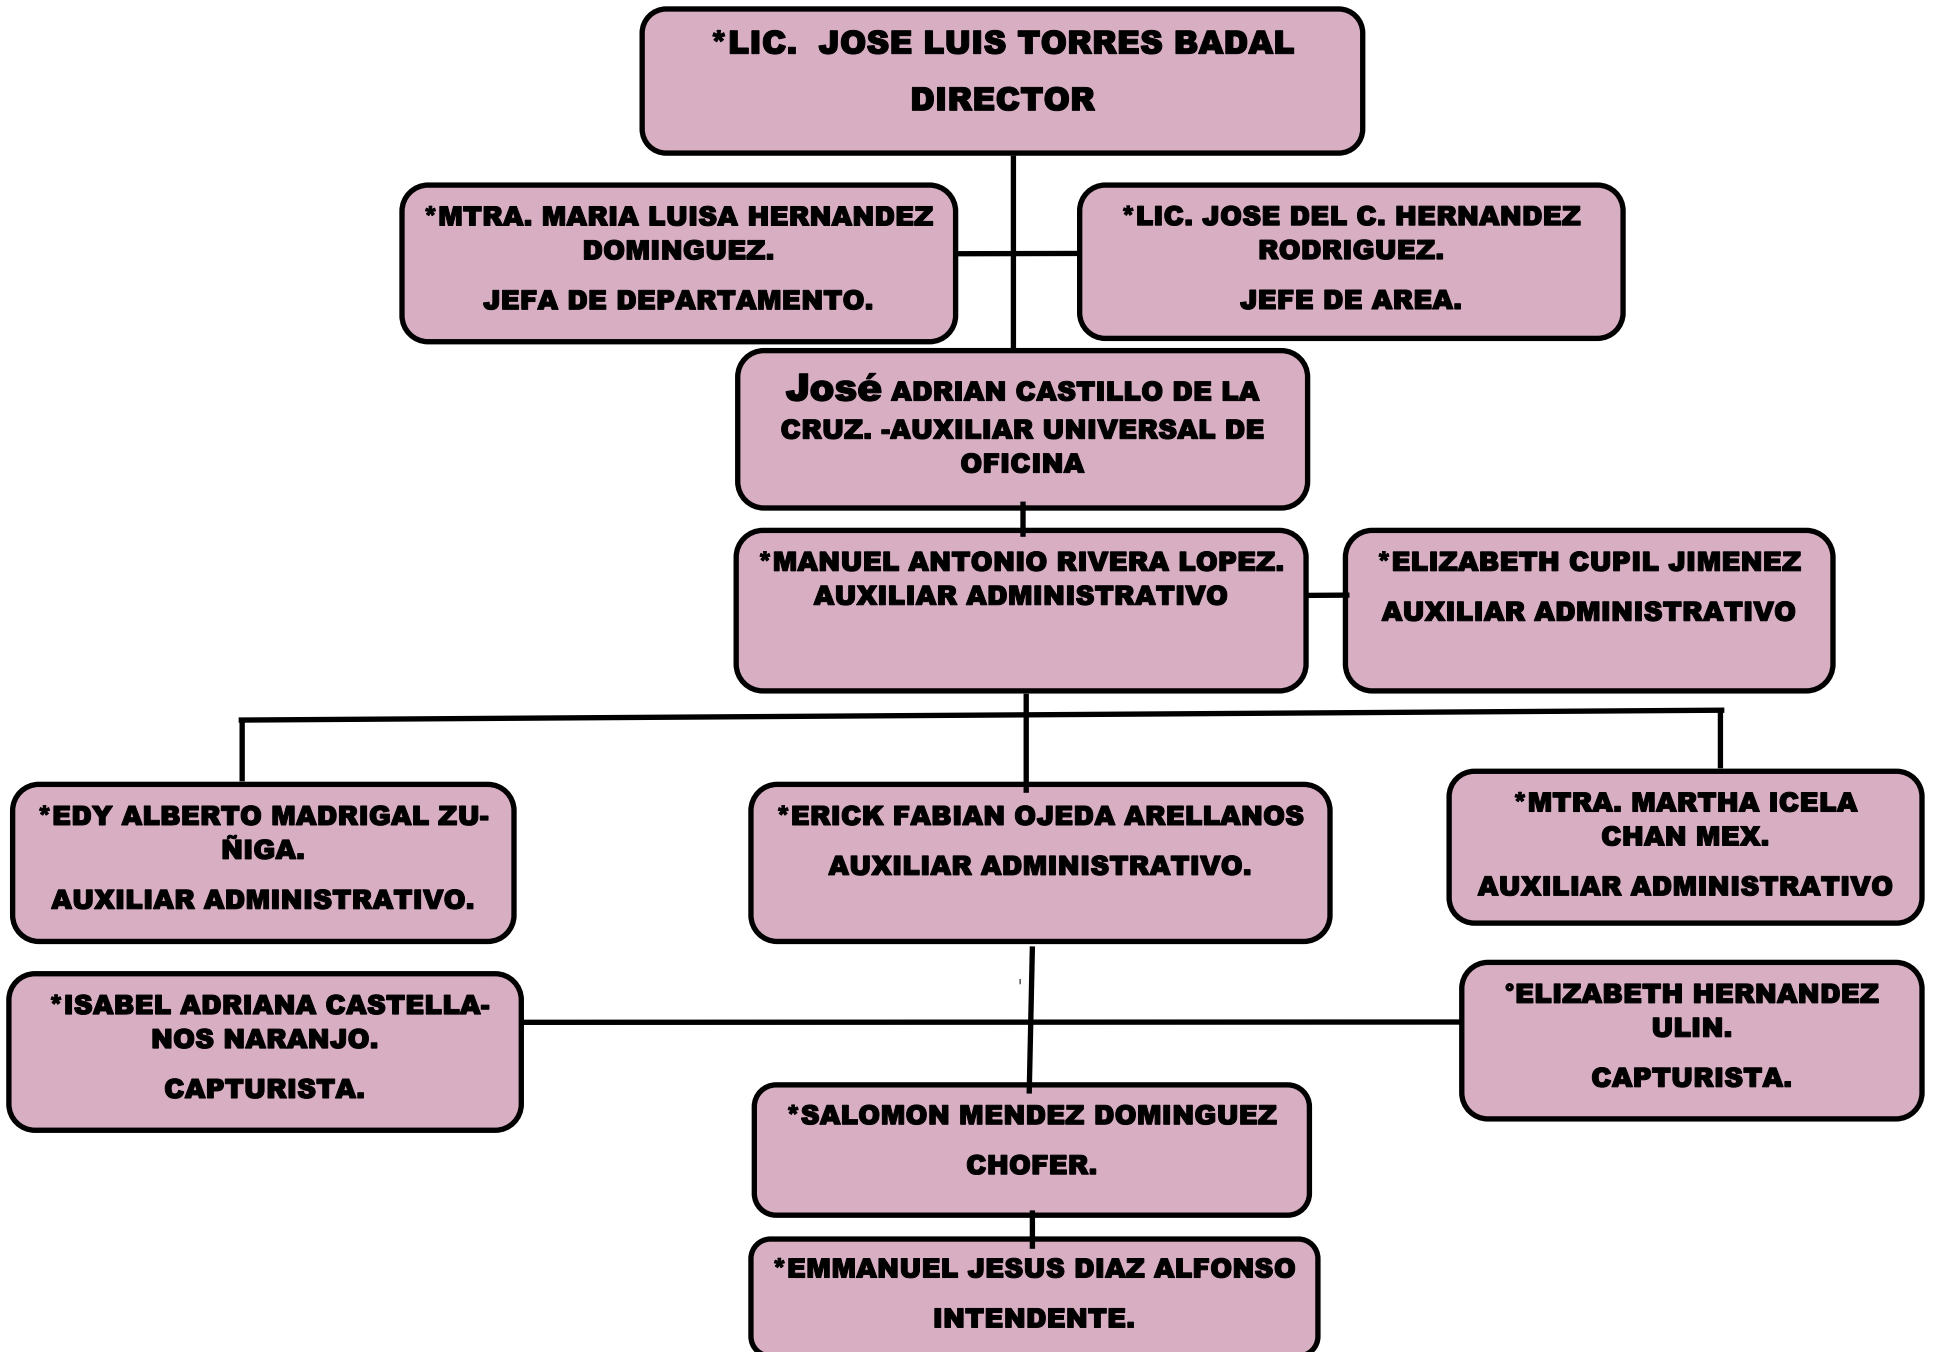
*LIC. JOSE LUIS TORRES BADAL
DIRECTOR

*MTRA. MARIA LUISA HERNANDEZ DOMINGUEZ.
JEFA DE DEPARTAMENTO.

*LIC. JOSE DEL C. HERNANDEZ RODRIGUEZ.
JEFE DE AREA.

José ADRIAN CASTILLO DE LA CRUZ. -AUXILIAR UNIVERSAL DE OFICINA

*MANUEL ANTONIO RIVERA LOPEZ.
AUXILIAR ADMINISTRATIVO

*ELIZABETH CUPIL JIMENEZ
AUXILIAR ADMINISTRATIVO

*EDY ALBERTO MADRIGAL ZUÑIGA.
AUXILIAR ADMINISTRATIVO.

*ERICK FABIAN OJEDA ARELLANOS
AUXILIAR ADMINISTRATIVO.

*MTRA. MARTHA ICELA CHAN MEX.
AUXILIAR ADMINISTRATIVO

*ISABEL ADRIANA CASTELLANOS NARANJO.
CAPTURISTA.

°ELIZABETH HERNANDEZ ULIN.
CAPTURISTA.

*SALOMON MENDEZ DOMINGUEZ
CHOFER.

*EMMANUEL JESUS DIAZ ALFONSO
INTENDENTE.